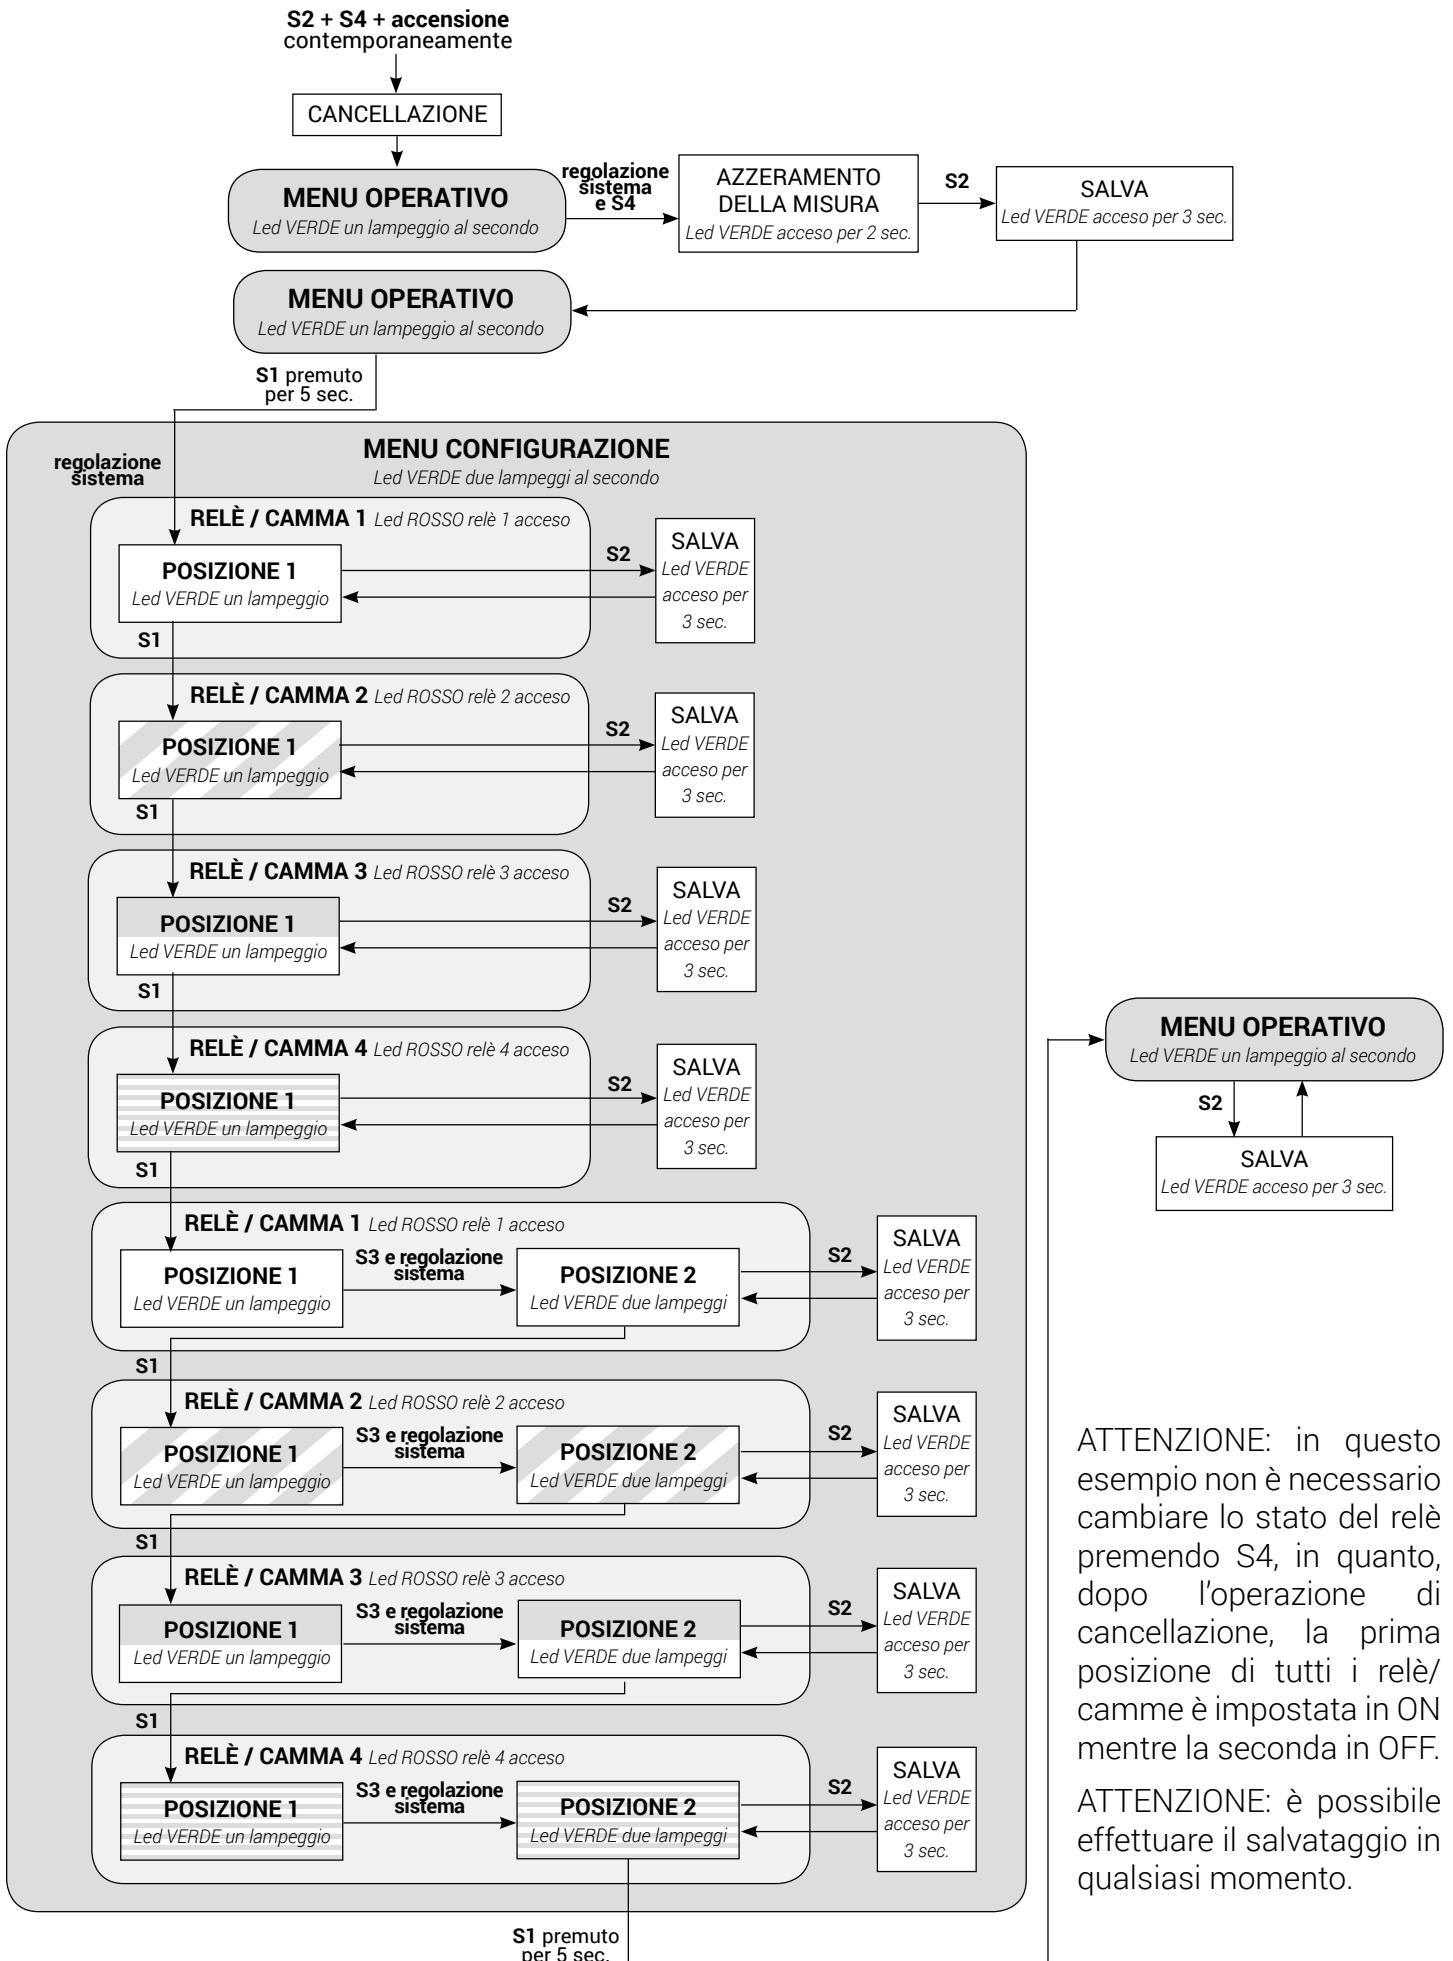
S2 + S4 + accensione contemporaneamente

CANCELLAZIONE

MENU OPERATIVO
Led VERDE un lampeggio al secondo

regolazione sistema e S4

AZZERAMENTO DELLA MISURA
Led VERDE acceso per 2 sec.

S2

SALVA
Led VERDE acceso per 3 sec.

MENU OPERATIVO
Led VERDE un lampeggio al secondo

S1 premuto per 5 sec.

MENU CONFIGURAZIONE
Led VERDE due lampeggi al secondo

regolazione sistema

RELÈ / CAMMA 1 Led ROSSO relè 1 acceso
POSIZIONE 1
Led VERDE un lampeggio
S2
SALVA
Led VERDE acceso per 3 sec.
S1

RELÈ / CAMMA 2 Led ROSSO relè 2 acceso
POSIZIONE 1
Led VERDE un lampeggio
S2
SALVA
Led VERDE acceso per 3 sec.
S1

RELÈ / CAMMA 3 Led ROSSO relè 3 acceso
POSIZIONE 1
Led VERDE un lampeggio
S2
SALVA
Led VERDE acceso per 3 sec.
S1

RELÈ / CAMMA 4 Led ROSSO relè 4 acceso
POSIZIONE 1
Led VERDE un lampeggio
S2
SALVA
Led VERDE acceso per 3 sec.
S1

RELÈ / CAMMA 1 Led ROSSO relè 1 acceso
POSIZIONE 1
Led VERDE un lampeggio
S3 e regolazione sistema
POSIZIONE 2
Led VERDE due lampeggi
S2
SALVA
Led VERDE acceso per 3 sec.
S1

RELÈ / CAMMA 2 Led ROSSO relè 2 acceso
POSIZIONE 1
Led VERDE un lampeggio
S3 e regolazione sistema
POSIZIONE 2
Led VERDE due lampeggi
S2
SALVA
Led VERDE acceso per 3 sec.
S1

RELÈ / CAMMA 3 Led ROSSO relè 3 acceso
POSIZIONE 1
Led VERDE un lampeggio
S3 e regolazione sistema
POSIZIONE 2
Led VERDE due lampeggi
S2
SALVA
Led VERDE acceso per 3 sec.
S1

RELÈ / CAMMA 4 Led ROSSO relè 4 acceso
POSIZIONE 1
Led VERDE un lampeggio
S3 e regolazione sistema
POSIZIONE 2
Led VERDE due lampeggi
S2
SALVA
Led VERDE acceso per 3 sec.

S1 premuto per 5 sec.

MENU OPERATIVO
Led VERDE un lampeggio al secondo
S2
SALVA
Led VERDE acceso per 3 sec.

ATTENZIONE: in questo esempio non è necessario cambiare lo stato del relè premendo S4, in quanto, dopo l'operazione di cancellazione, la prima posizione di tutti i relè/ camme è impostata in ON mentre la seconda in OFF.

ATTENZIONE: è possibile effettuare il salvataggio in qualsiasi momento.